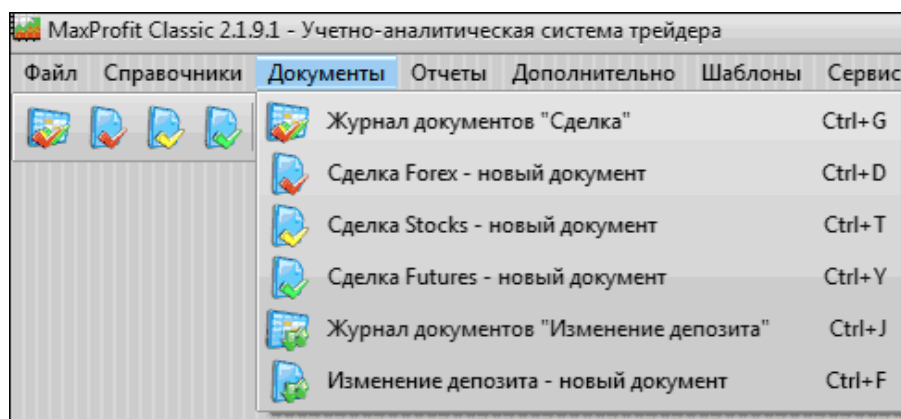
MaxProfit Classic 2.1.9.1 - Учетно-аналитическая система трейдера

Файл Справочники Документы Отчеты Дополнительно Шаблоны Сервис

Журнал документов "Сделка" Ctrl+G
Сделка Forex - новый документ Ctrl+D
Сделка Stocks - новый документ Ctrl+T
Сделка Futures - новый документ Ctrl+Y
Журнал документов "Изменение депозита" Ctrl+J
Изменение депозита - новый документ Ctrl+F